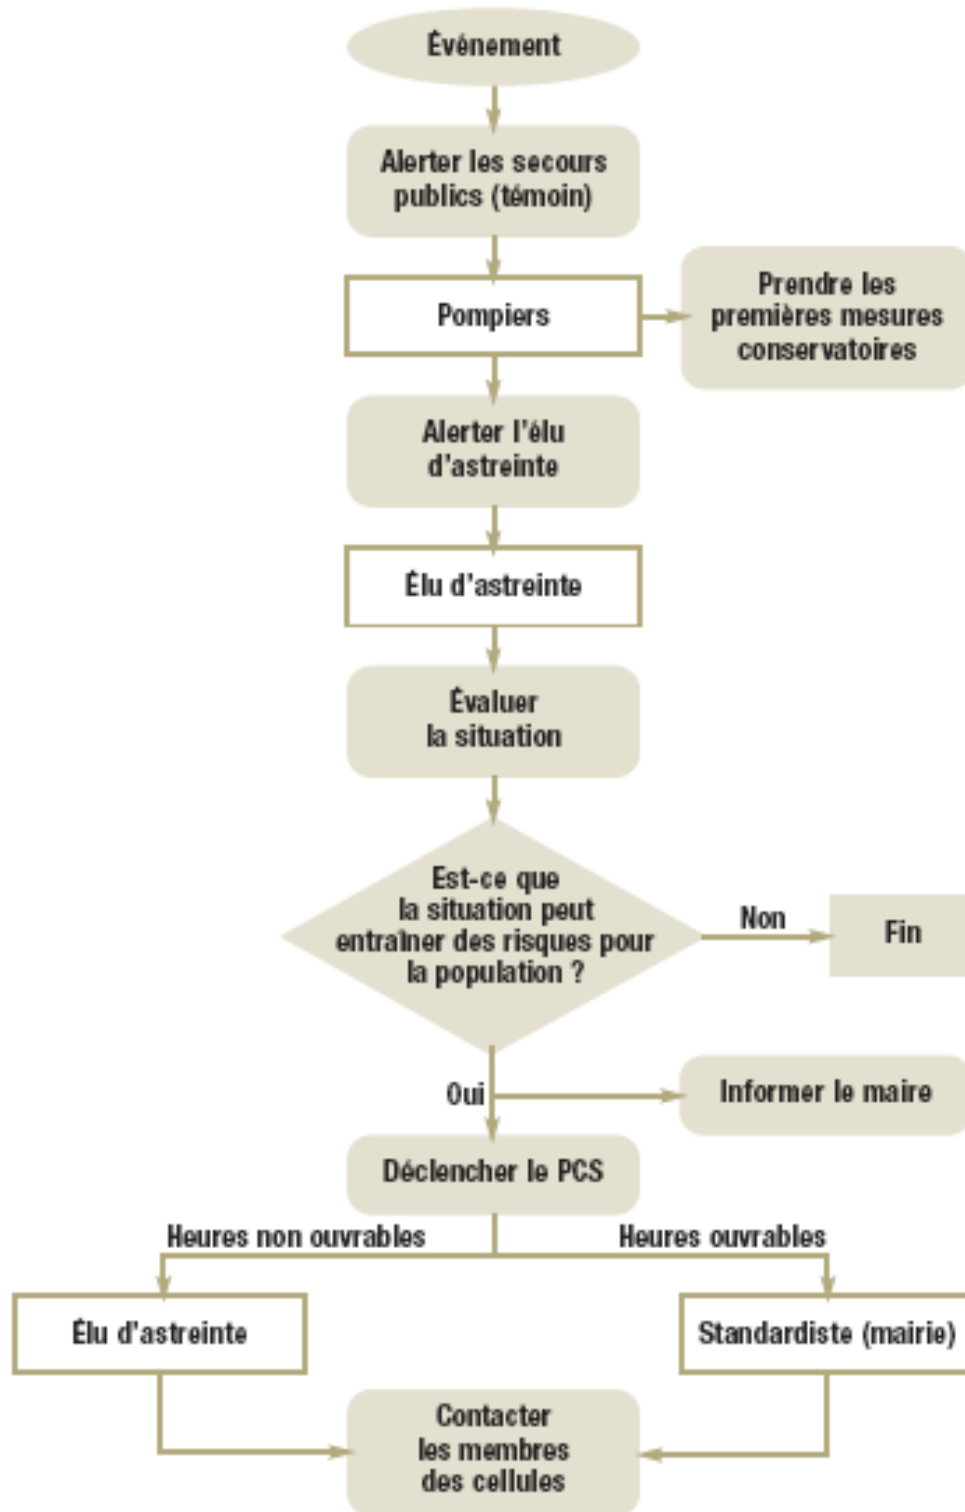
Événement

Alerter les secours publics (témoin)

Pompiers

Prendre les premières mesures conservatoires

Alerter l'élu d'astreinte

Élu d'astreinte

Évaluer la situation

Est-ce que la situation peut entraîner des risques pour la population ?

Non

Fin

Oui

Informer le maire

Déclencher le PCS

Heures non ouvrables

Heures ouvrables

Élu d'astreinte

Standardiste (mairie)

Contacter les membres des cellules